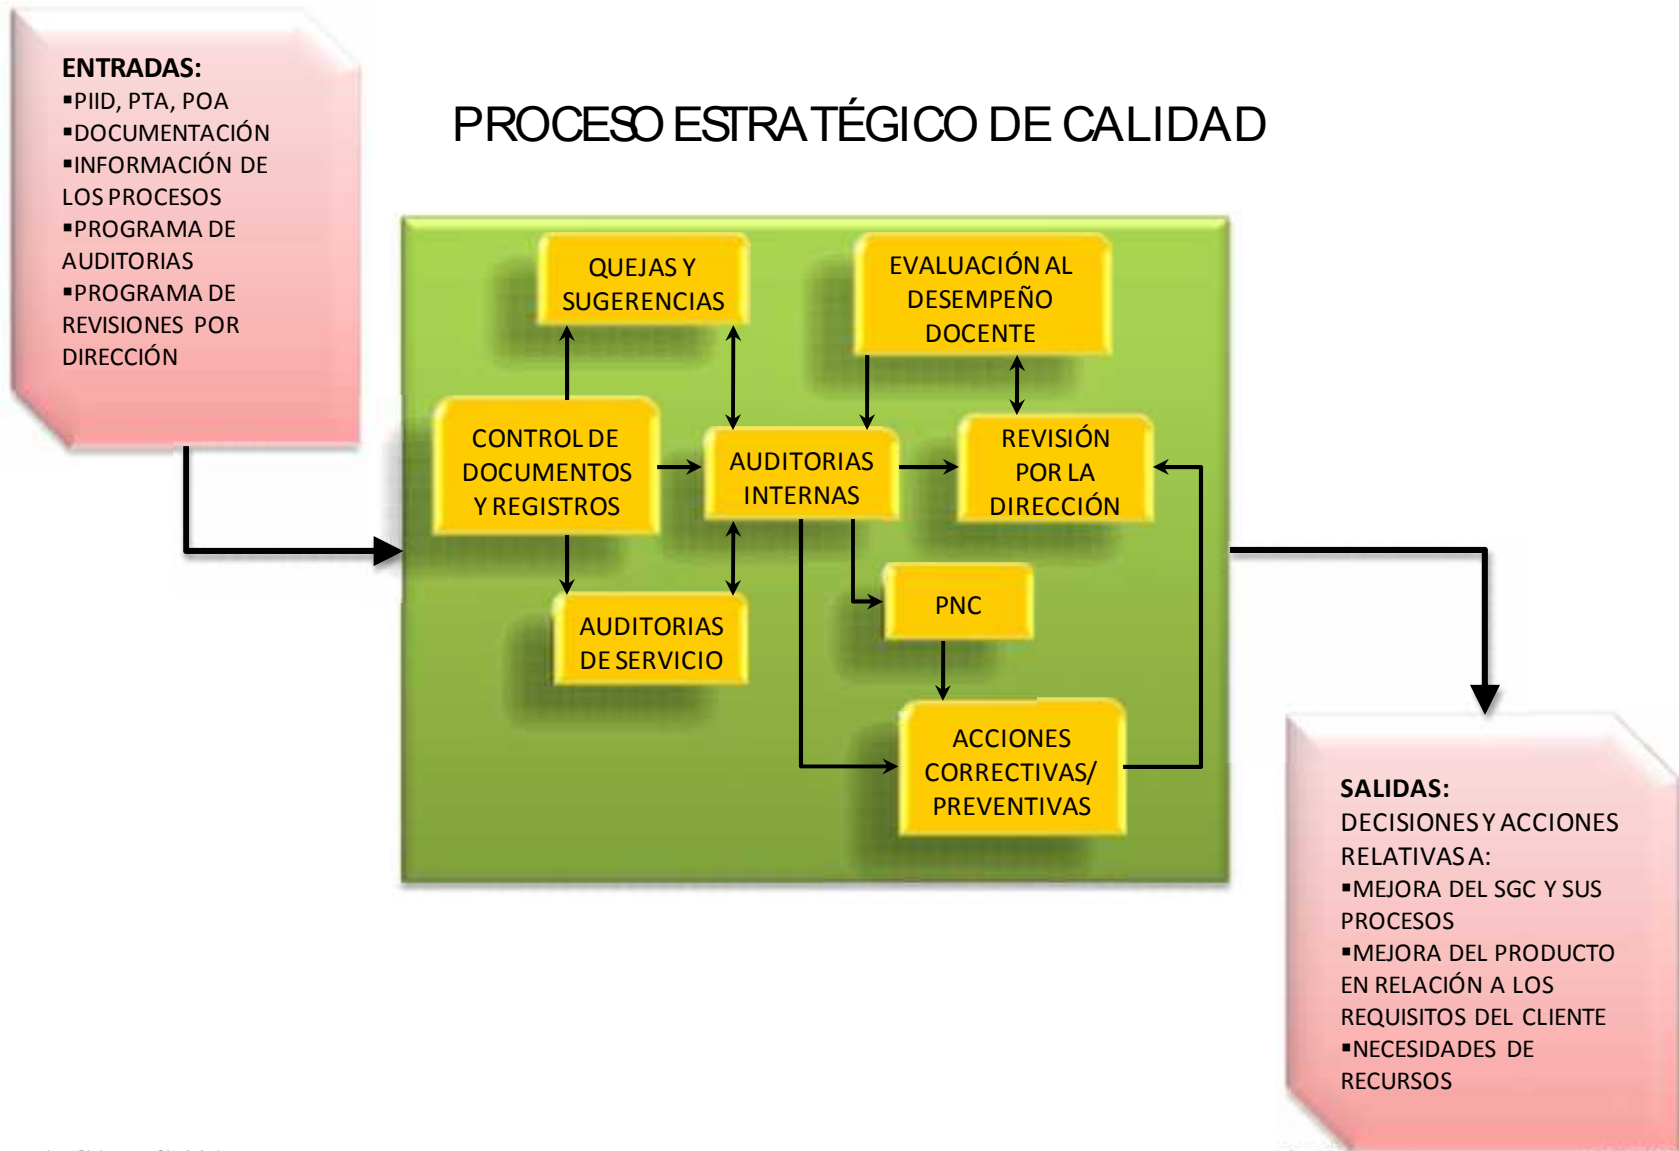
ENTRADAS:
▪PIID, PTA, POA
▪DOCUMENTACIÓN
▪INFORMACIÓN DE LOS PROCESOS
▪PROGRAMA DE AUDITORIAS
▪PROGRAMA DE REVISIONES POR DIRECCIÓN

PROCESO ESTRATÉGICO DE CALIDAD

QUEJAS Y SUGERENCIAS

EVALUACIÓN AL DESEMPEÑO DOCENTE

CONTROL DE DOCUMENTOS Y REGISTROS

AUDITORIAS INTERNAS

REVISIÓN POR LA DIRECCIÓN

PNC

AUDITORIAS DE SERVICIO

ACCIONES CORRECTIVAS/ PREVENTIVAS

SALIDAS:
DECISIONES Y ACCIONES RELATIVAS A:
▪MEJORA DEL SGC Y SUS PROCESOS
▪MEJORA DEL PRODUCTO EN RELACIÓN A LOS REQUISITOS DEL CLIENTE
▪NECESIDADES DE RECURSOS